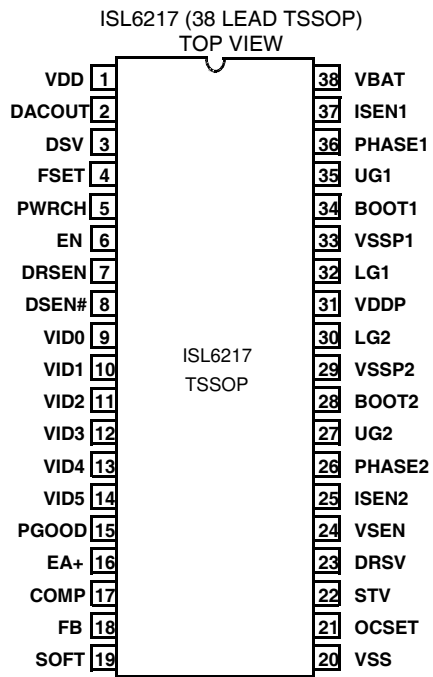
ISL6217 (38 LEAD TSSOP)
TOP VIEW

VDD 1
DACOUT 2
DSV 3
FSET 4
PWRCH 5
EN 6
DRSEN 7
DSEN# 8
VID0 9
VID1 10
VID2 11
VID3 12
VID4 13
VID5 14
PGOOD 15
EA+ 16
COMP 17
FB 18
SOFT 19

ISL6217
TSSOP

38 VBAT
37 ISEN1
36 PHASE1
35 UG1
34 BOOT1
33 VSSP1
32 LG1
31 VDDP
30 LG2
29 VSSP2
28 BOOT2
27 UG2
26 PHASE2
25 ISEN2
24 VSEN
23 DRSV
22 STV
21 OCSET
20 VSS